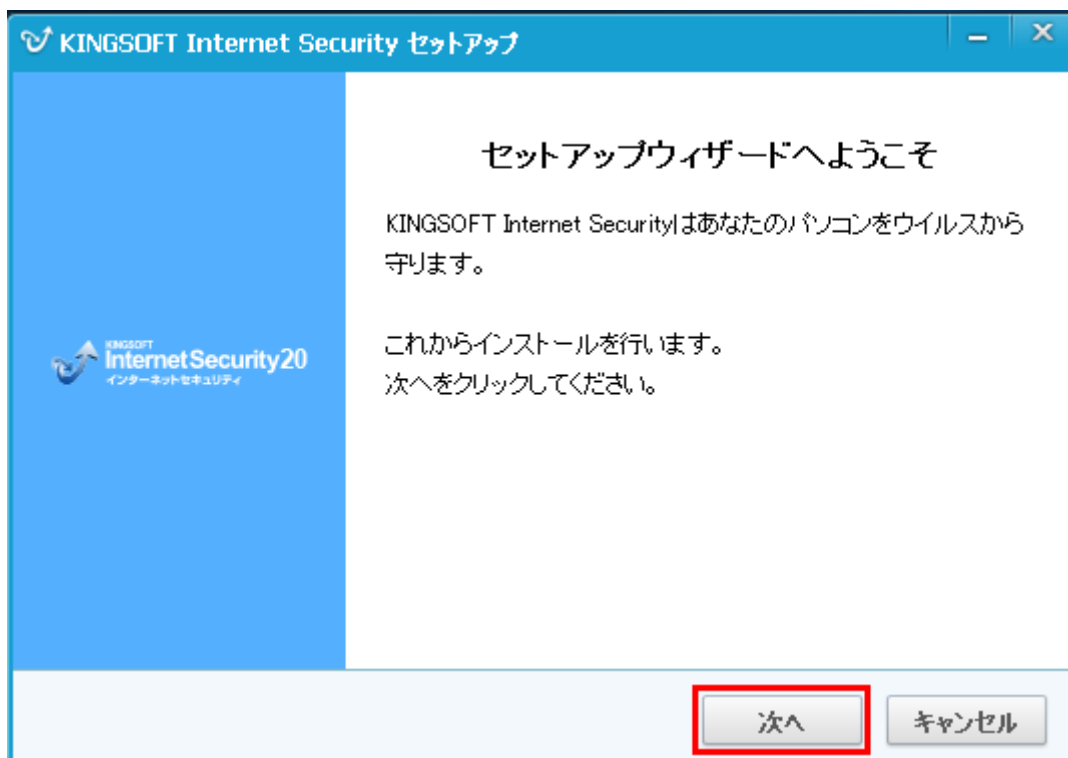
KINGSOFT Internet Security セットアップ

KINGSOFT
InternetSecurity20
インターネットセキュリティ

セットアップウィザードへようこそ

KINGSOFT Internet Securityはあなたのパソコンをウイルスから守ります。

これからインストールを行います。
次へをクリックしてください。

次へ

キャンセル